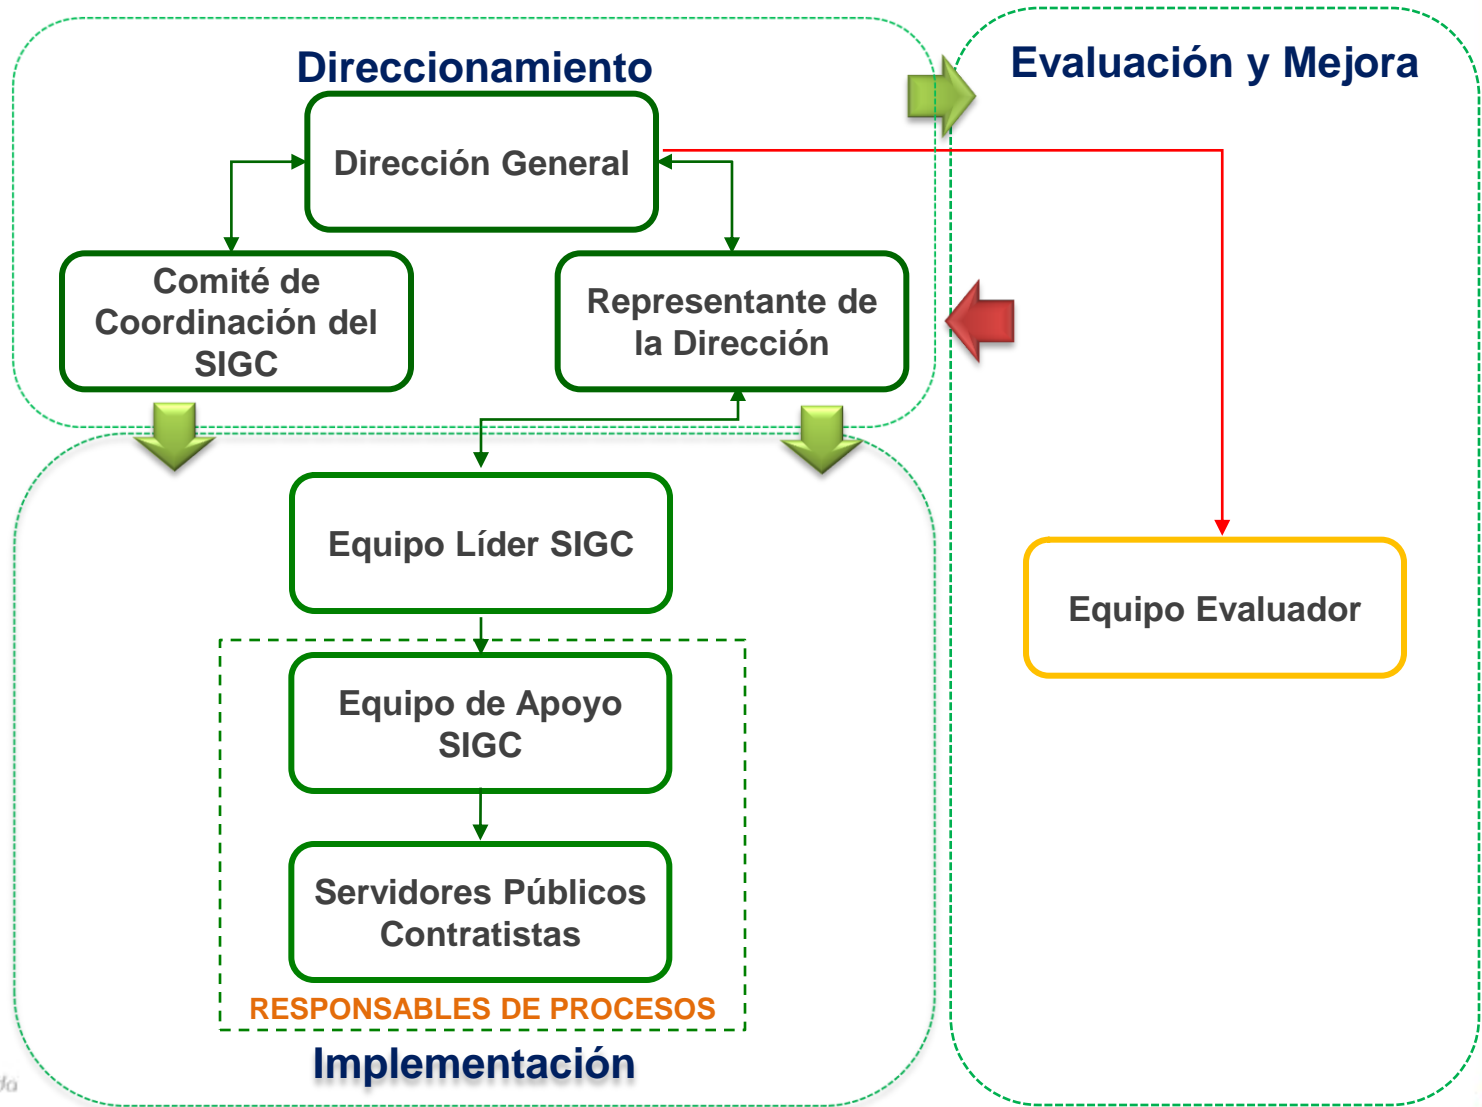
Direccionamiento

Evaluación y Mejora

Dirección General

Comité de Coordinación del SIGC

Representante de la Dirección

Equipo Líder SIGC

Equipo Evaluador

Equipo de Apoyo SIGC

Servidores Públicos Contratistas

RESPONSABLES DE PROCESOS

Implementación